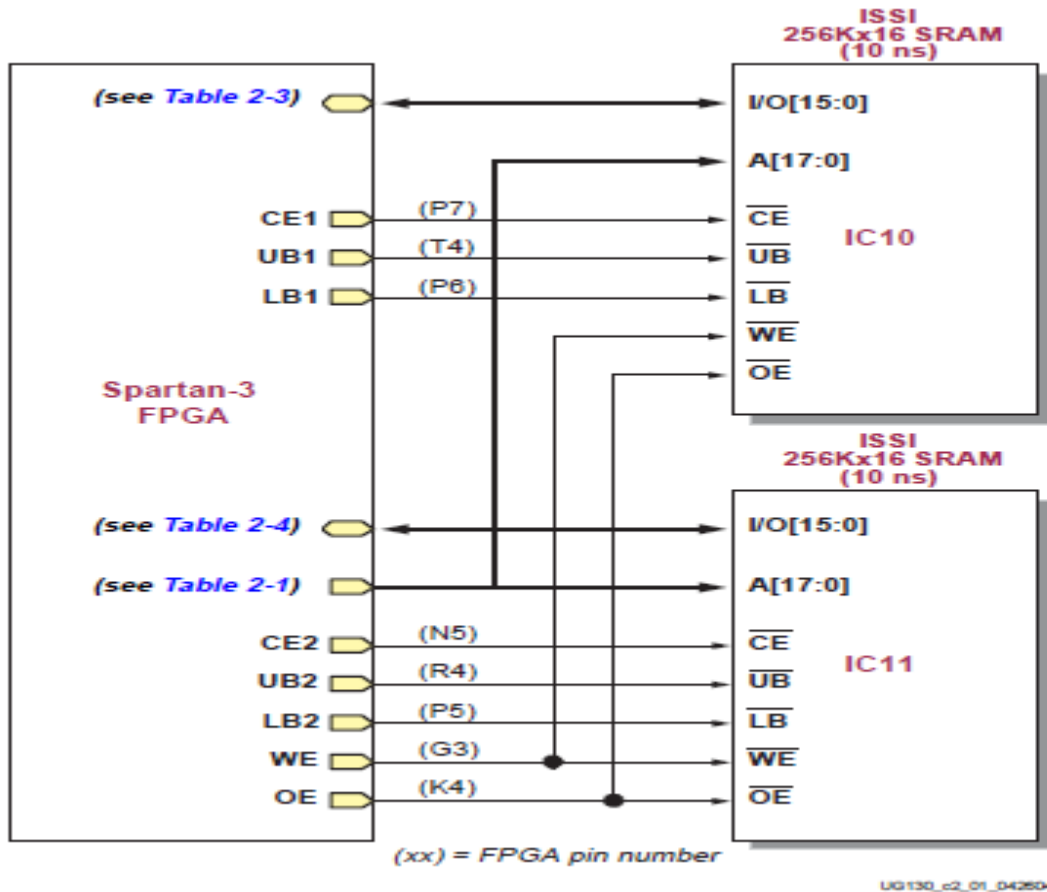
ISSI
256Kx16 SRAM
(10 ns)

(see Table 2-3)
I/O[15:0]
A[17:0]
CE1
(P7)
$\overline{CE}$
UB1
(T4)
$\overline{UB}$
IC10
LB1
(P6)
$\overline{LB}$
$\overline{WE}$
$\overline{OE}$

Spartan-3
FPGA

ISSI
256Kx16 SRAM
(10 ns)

(see Table 2-4)
I/O[15:0]
(see Table 2-1)
A[17:0]
CE2
(N5)
$\overline{CE}$
UB2
(R4)
$\overline{UB}$
IC11
LB2
(P5)
$\overline{LB}$
WE
(G3)
$\overline{WE}$
OE
(K4)
$\overline{OE}$

(xx) = FPGA pin number

UG130_c2_01_04260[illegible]